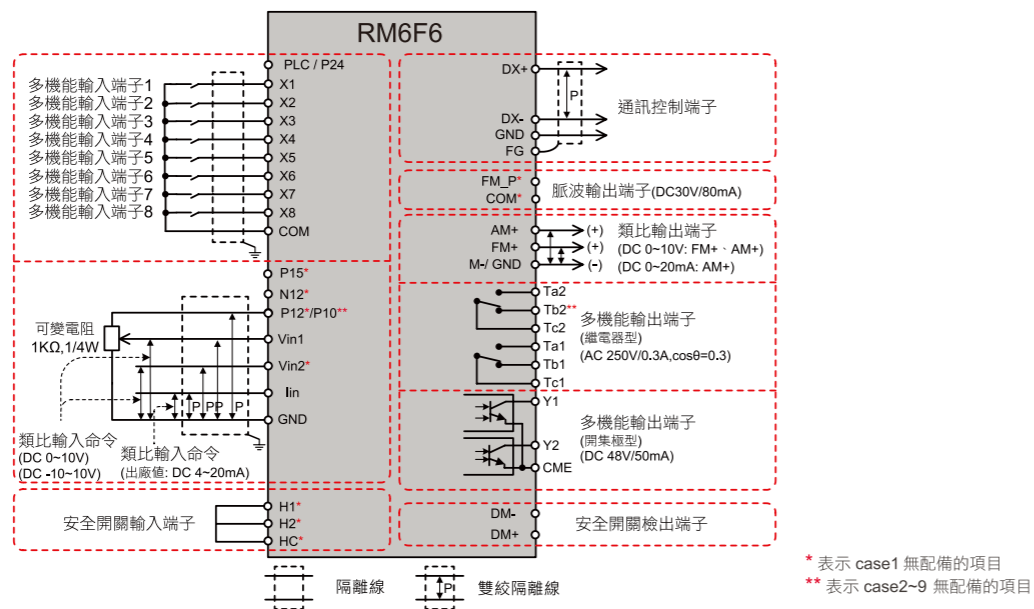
RM6F6

PLC / P24
X1
X2
X3
X4
X5
X6
X7
X8
COM

多機能輸入端子1
多機能輸入端子2
多機能輸入端子3
多機能輸入端子4
多機能輸入端子5
多機能輸入端子6
多機能輸入端子7
多機能輸入端子8

DX+
P
DX-
GND
FG
通訊控制端子

FM_P*
COM*
脈波輸出端子(DC30V/80mA)

AM+ (+)
FM+ (+)
M-/ GND (-)
類比輸出端子
(DC 0~10V: FM+、AM+)
(DC 0~20mA: AM+)

P15*
N12*
P12*/P10**
Vin1
Vin2*
Iin
GND

可變電阻
1KΩ,1/4W

P PP P

類比輸入命令
(DC 0~10V)
(DC -10~10V)
類比輸入命令
(出廠值: DC 4~20mA)

Ta2
Tb2**
Tc2
Ta1
Tb1
Tc1
多機能輸出端子
(繼電器型)
(AC 250V/0.3A,cosθ=0.3)

Y1
Y2
CME
多機能輸出端子
(開集極型)
(DC 48V/50mA)

H1*
H2*
HC*
安全開關輸入端子

DM-
DM+
安全開關檢出端子

隔離線
P
雙絞隔離線

* 表示 case1 無配備的項目
** 表示 case2~9 無配備的項目